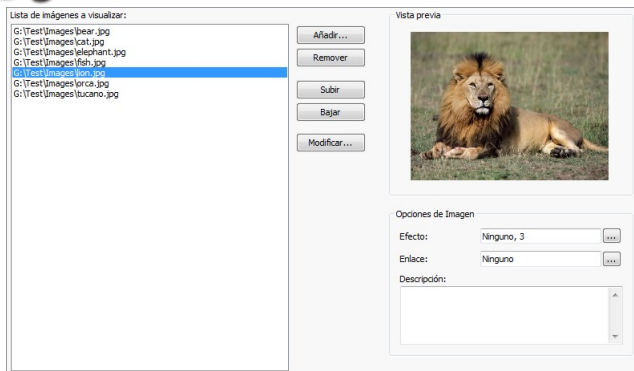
Lista de imágenes a visualizar:

G:\Test\Images\bear.jpg
G:\Test\Images\cat.jpg
G:\Test\Images\elephant.jpg
G:\Test\Images\fish.jpg
G:\Test\Images\lion.jpg
G:\Test\Images\orca.jpg
G:\Test\Images\tucano.jpg

Añadir...

Remover

Subir

Bajar

Modificar...

Vista previa

Opciones de Imagen

Efecto: Ninguno, 3 ...

Enlace: Ninguno ...

Descripción: